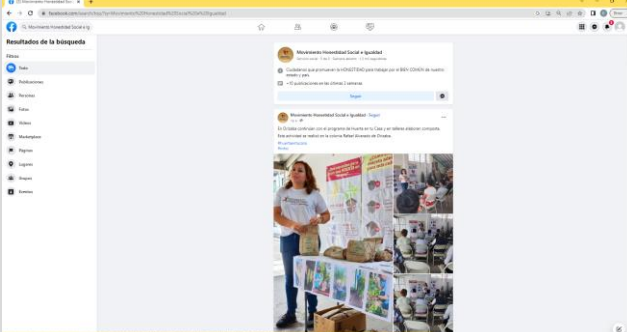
(2) Movimiento Honestidad Socia

facebook.com/search/top?q=Movimiento%20Honestidad%20Social%20e%20Igualdad

Movimiento Honestidad Social e Ig

Resultados de la búsqueda

Filtros

Todo

Publicaciones

Personas

Fotos

Videos

Marketplace

Páginas

Lugares

Grupos

Eventos

Movimiento Honestidad Social e Igualdad

Ciudadanos que promueven la HONESTIDAD para trabajar por el BIEN COMÚN de nuestro estado y país.

+10 publicaciones en las últimas 2 semanas

Seguir

Movimiento Honestidad Social e Igualdad · Seguir

En Orizaba continúan con el programa de Huerto en tu Casa y en talleres elaboran composta. Esta actividad se realizó en la colonia Rafael Alvarado de Orizaba.